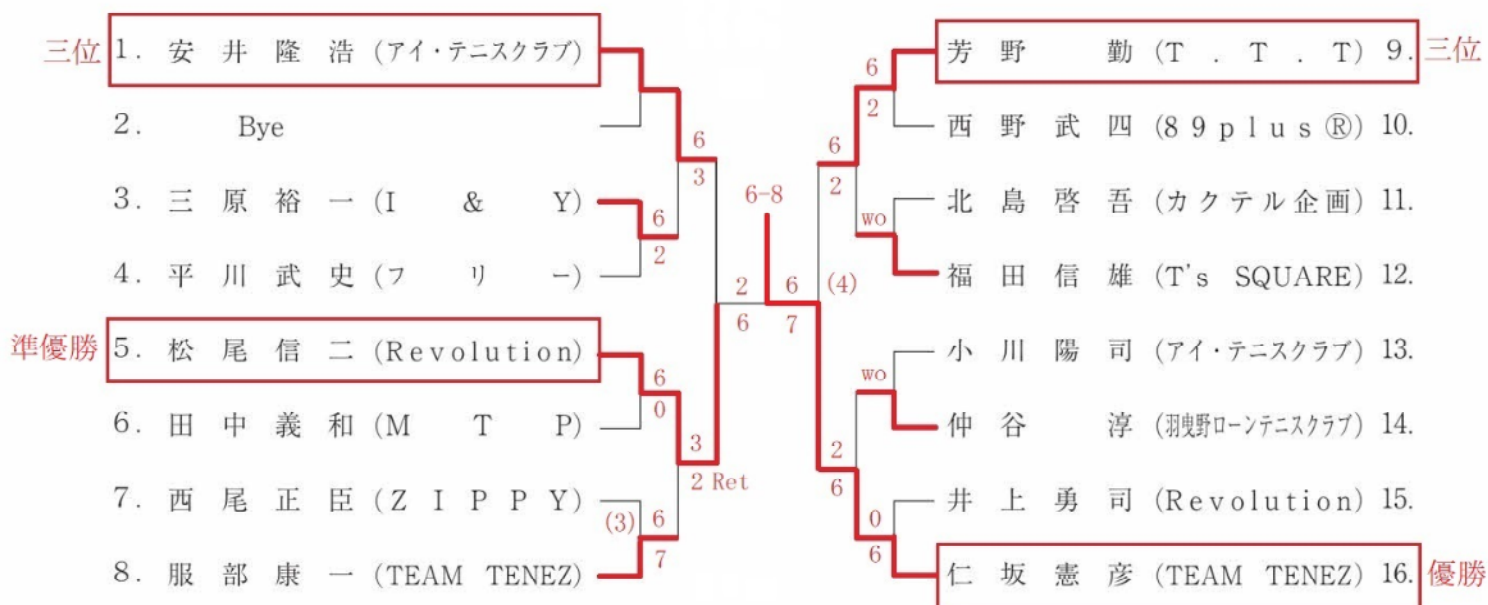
三位 1. 安井隆浩(アイ・テニスクラブ)
2. Bye
3. 三原裕一(I & Y)
4. 平川武史(フリー)
準優勝 5. 松尾信二(Revolution)
6. 田中義和(M T P)
7. 西尾正臣(Z I P P Y)
8. 服部康一(TEAM TENEZ)

6
3
6
2
6
0
3
2 Ret
(3) 6
7
2
6
6-8
6
7
(4)
6
2
6
2
WO
WO
2
6
0
6

芳野 勤(T . T . T) 9. 三位
西野武四(89plus Ⓡ) 10.
北島啓吾(カクテル企画) 11.
福田信雄(T's SQUARE) 12.
小川陽司(アイ・テニスクラブ) 13.
仲谷 淳(羽曳野ローンテニスクラブ) 14.
井上勇司(Revolution) 15.
仁坂憲彦(TEAM TENEZ) 16. 優勝